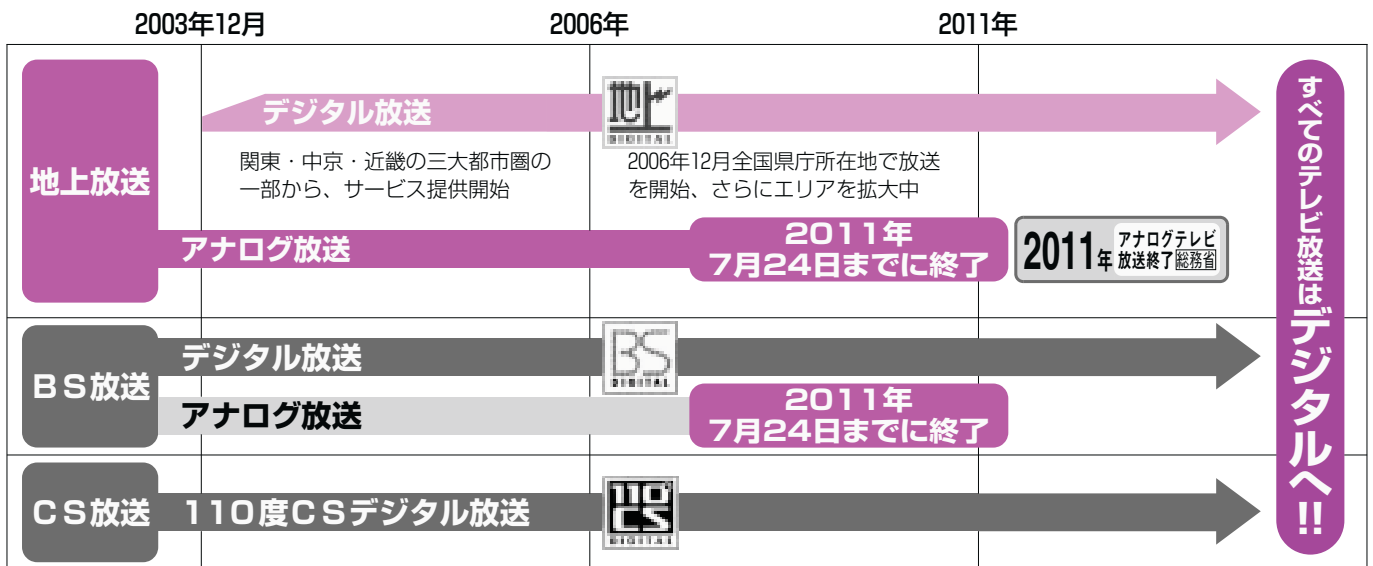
2003年12月

2006年

2011年

地上放送

デジタル放送

地上 DIGITAL

関東・中京・近畿の三大都市圏の一部から、サービス提供開始

2006年12月全国県庁所在地で放送を開始、さらにエリアを拡大中

アナログ放送

2011年 7月24日までに終了

2011年 アナログテレビ 放送終了 総務省

BS放送

デジタル放送

BS DIGITAL

アナログ放送

2011年 7月24日までに終了

CS放送

110度CSデジタル放送

110° CS DIGITAL

すべてのテレビ放送はデジタルへ!!